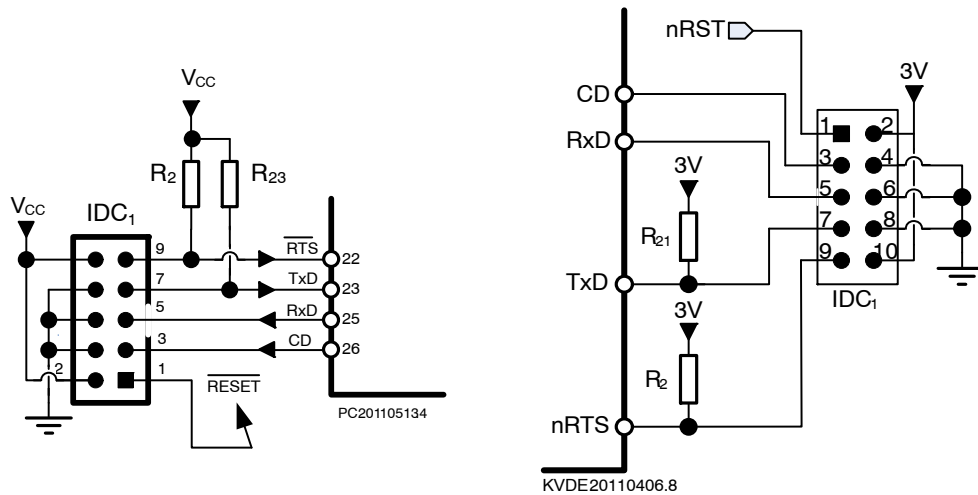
$V_{CC}$
$R_2$
$R_{23}$
$V_{CC}$
$IDC_1$
9
7
5
3
2
1
$\overline{RTS}$
TxD
RxD
CD
22
23
25
26
$\overline{RESET}$
PC201105134

nRST
CD
RxD
3V
$R_{21}$
TxD
3V
$R_2$
nRTS
1
2
3
4
5
6
7
8
9
10
3V
$IDC_1$
KVDE20110406.8